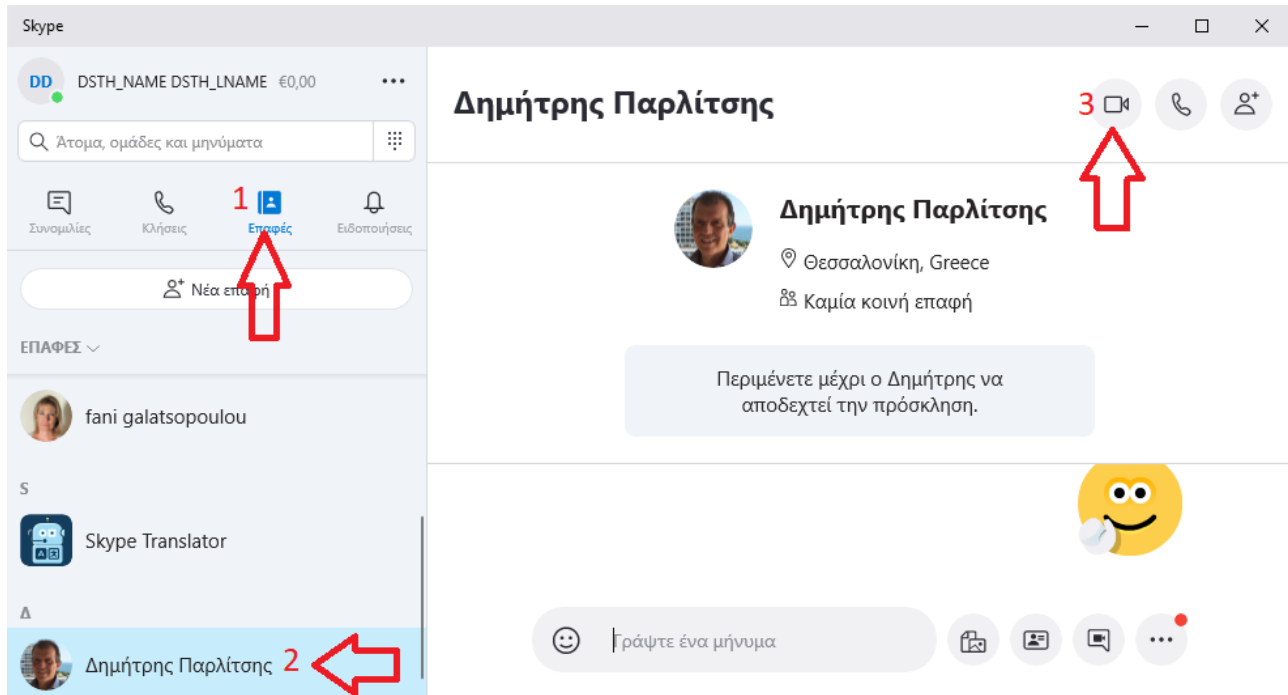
Skype

DD DSTH_NAME DSTH_LNAME €0,00 •••

Άτομα, ομάδες και μηνύματα

Συνομιλίες Κλήσεις 1 Επαφές Ειδοποιήσεις

Νέα επαφή

ΕΠΑΦΕΣ

fani galatsopoulou

S

Skype Translator

Δ

Δημήτρης Παρλίτσης 2

Δημήτρης Παρλίτσης 3

Δημήτρης Παρλίτσης

Θεσσαλονίκη, Greece

Καμία κοινή επαφή

Περιμένετε μέχρι ο Δημήτρης να αποδεχτεί την πρόσκληση.

Γράψτε ένα μήνυμα